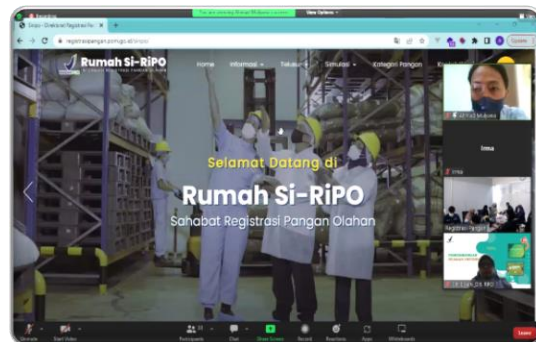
You are viewing Dinas Makanan screen   View Options

Sirpo - Direktorat Registrasi Pa ×   +

registrasipangan.pom.go.id/sirpo/

Rumah Si-RiPO

Home   Informasi   Tekan   Simulasi   Kategori Pangan

Selamat Datang di

Rumah Si-RiPO

Sahabat Registrasi Pangan Olahan

Irma

Irma

Registrasi Pangan

Unmute   Start Video   Participants   Chat   Share Screen   Record   Reactions   Apps   Whiteboards   Leave